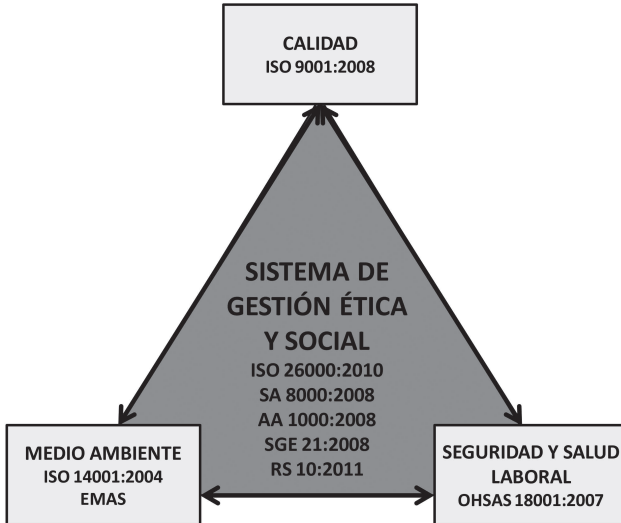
CALIDAD
ISO 9001:2008

SISTEMA DE GESTIÓN ÉTICA Y SOCIAL
ISO 26000:2010
SA 8000:2008
AA 1000:2008
SGE 21:2008
RS 10:2011

MEDIO AMBIENTE
ISO 14001:2004
EMAS

SEGURIDAD Y SALUD LABORAL
OHSAS 18001:2007